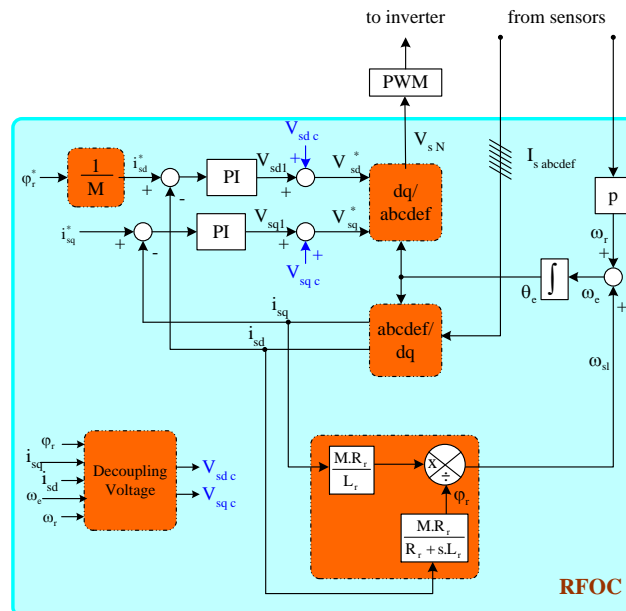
to inverter

from sensors

PWM

$V_{s\,N}$

$V_{sd\,c}$

$I_{s\,abcdef}$

$\varphi_r^*$

$\frac{1}{M}$

$i_{sd}^*$

+

-

PI

$V_{sd1}$

+

+

$V_{sd}^*$

dq/
abcdef

p

$i_{sq}^*$

+

-

PI

$V_{sq1}$

+

+

$V_{sq}^*$

$V_{sq\,c}$

$\omega_r$

+

$\int$

$\theta_e$

$\omega_e$

+

$i_{sq}$

$i_{sd}$

abcdef/
dq

$\omega_{sl}$

$\varphi_r$

$i_{sq}$

$i_{sd}$

$\omega_e$

$\omega_r$

Decoupling
Voltage

$V_{sd\,c}$

$V_{sq\,c}$

$\frac{M.R_r}{L_r}$

x

÷

$\varphi_r$

$\frac{M.R_r}{R_r + s.L_r}$

RFOC